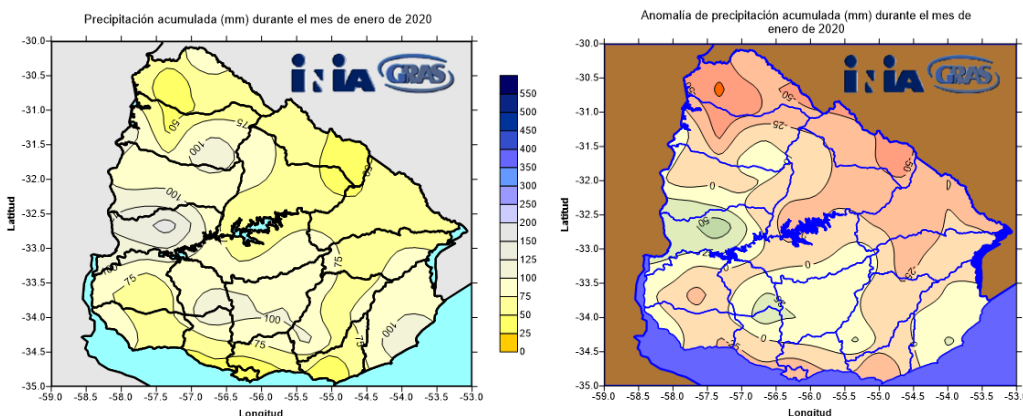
Precipitación acumulada (mm) durante el mes de enero de 2020

INIA GRAS

-30.0
-30.5
-31.0
-31.5
-32.0
-32.5
-33.0
-33.5
-34.0
-34.5
-35.0

Latitud

-59.0 -58.5 -58.0 -57.5 -57.0 -56.5 -56.0 -55.5 -55.0 -54.5 -54.0 -53.5 -53.0

Longitud

50
75
100
100
75
75
100
75
75
100
75

550
500
450
400
350
300
250
200
150
125
100
75
50
25
0

Anomalía de precipitación acumulada (mm) durante el mes de enero de 2020

INIA GRAS

-30.0
-30.5
-31.0
-31.5
-32.0
-32.5
-33.0
-33.5
-34.0
-34.5
-35.0

Latitud

-59.0 -58.5 -58.0 -57.5 -57.0 -56.5 -56.0 -55.5 -55.0 -54.5 -54.0 -53.5 -53.0

Longitud

-25
-50
-25
-50
0
50
0
-25
0
0
-25